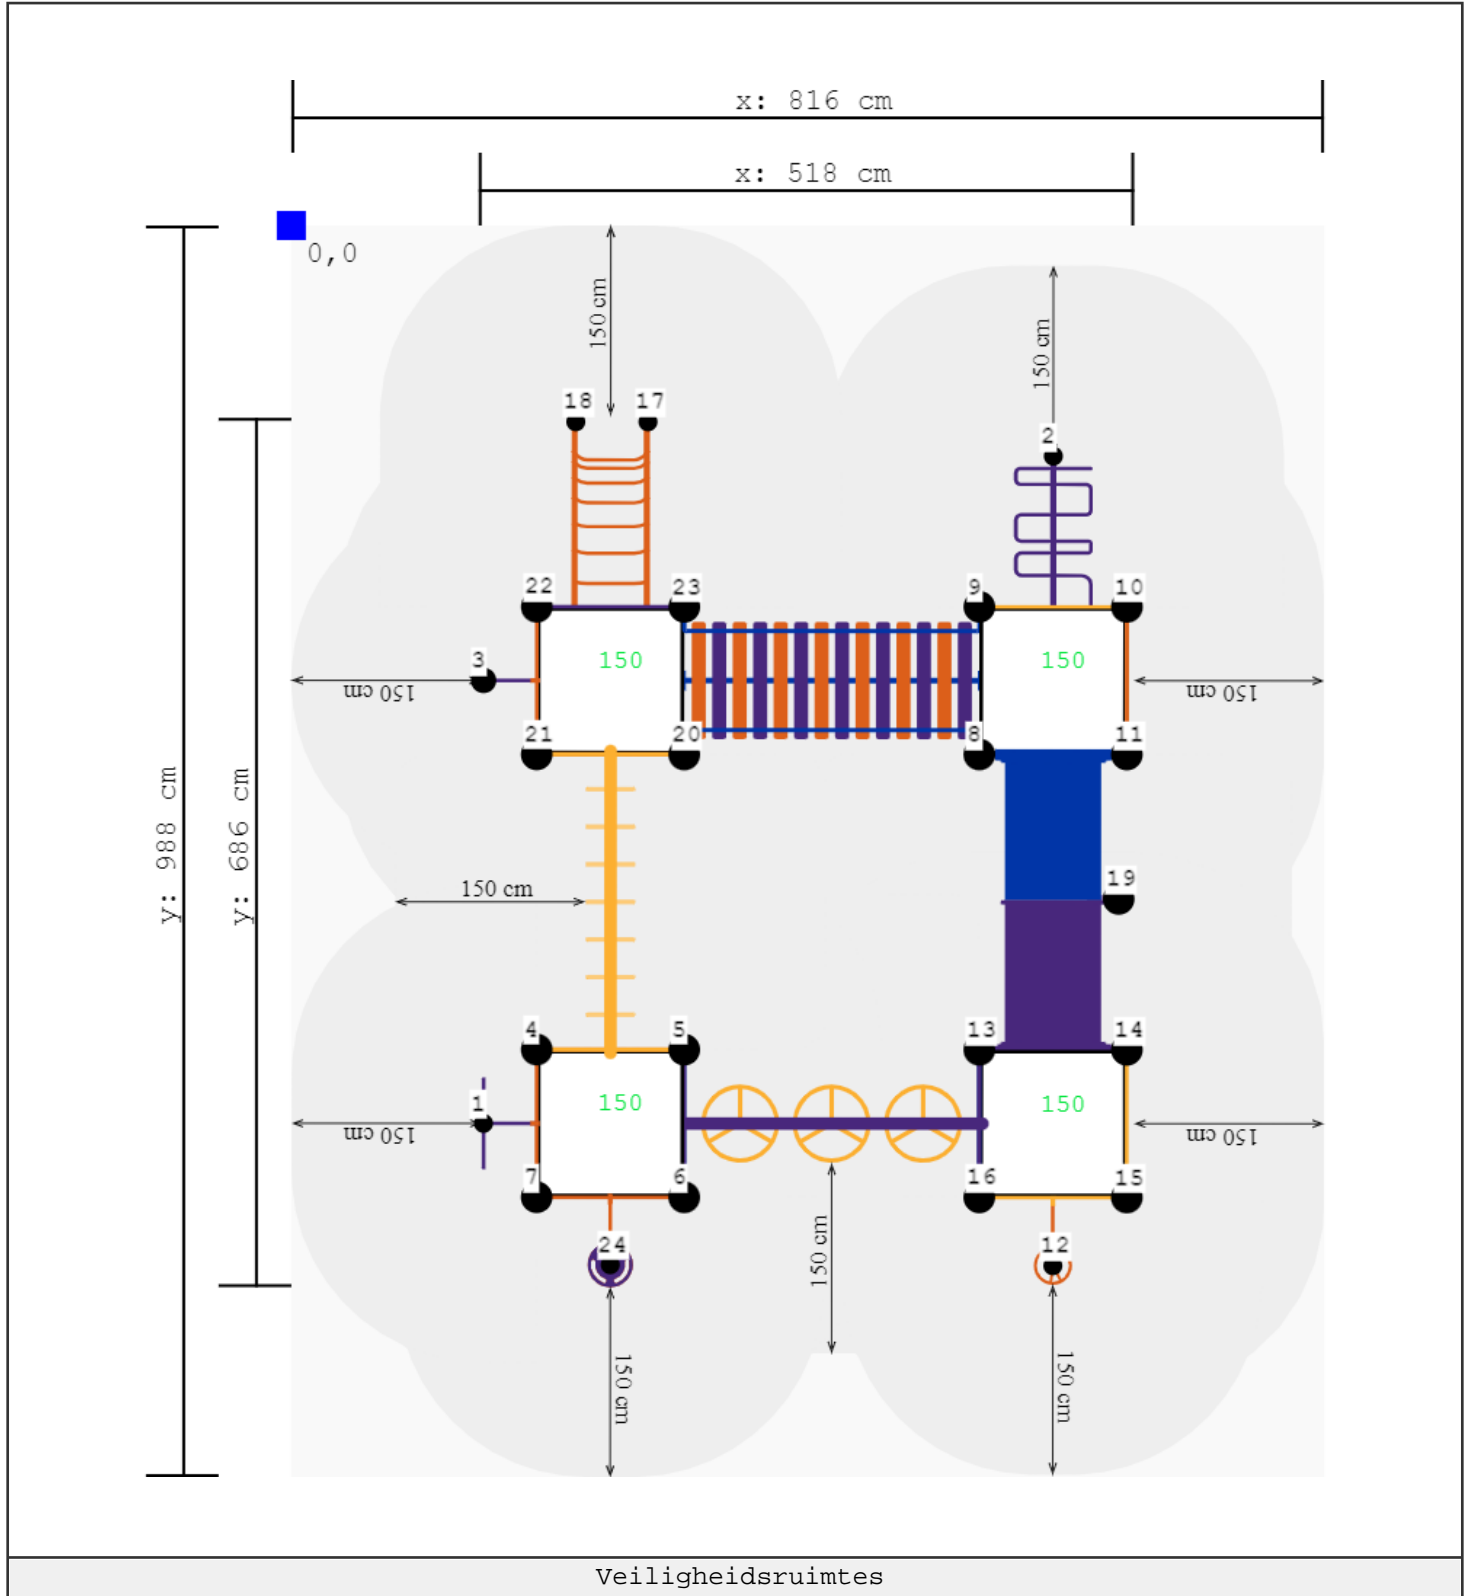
x: 816 cm
x: 518 cm
0,0
y: 988 cm
y: 686 cm
150 cm
150 cm
18
17
2
22
23
9
10
150
150
3
150 cm
150 cm
21
20
8
11
150 cm
19
4
5
13
14
150
150
1
150 cm
150 cm
7
6
16
15
24
12
150 cm
150 cm
150 cm
Veiligheidsruimtes